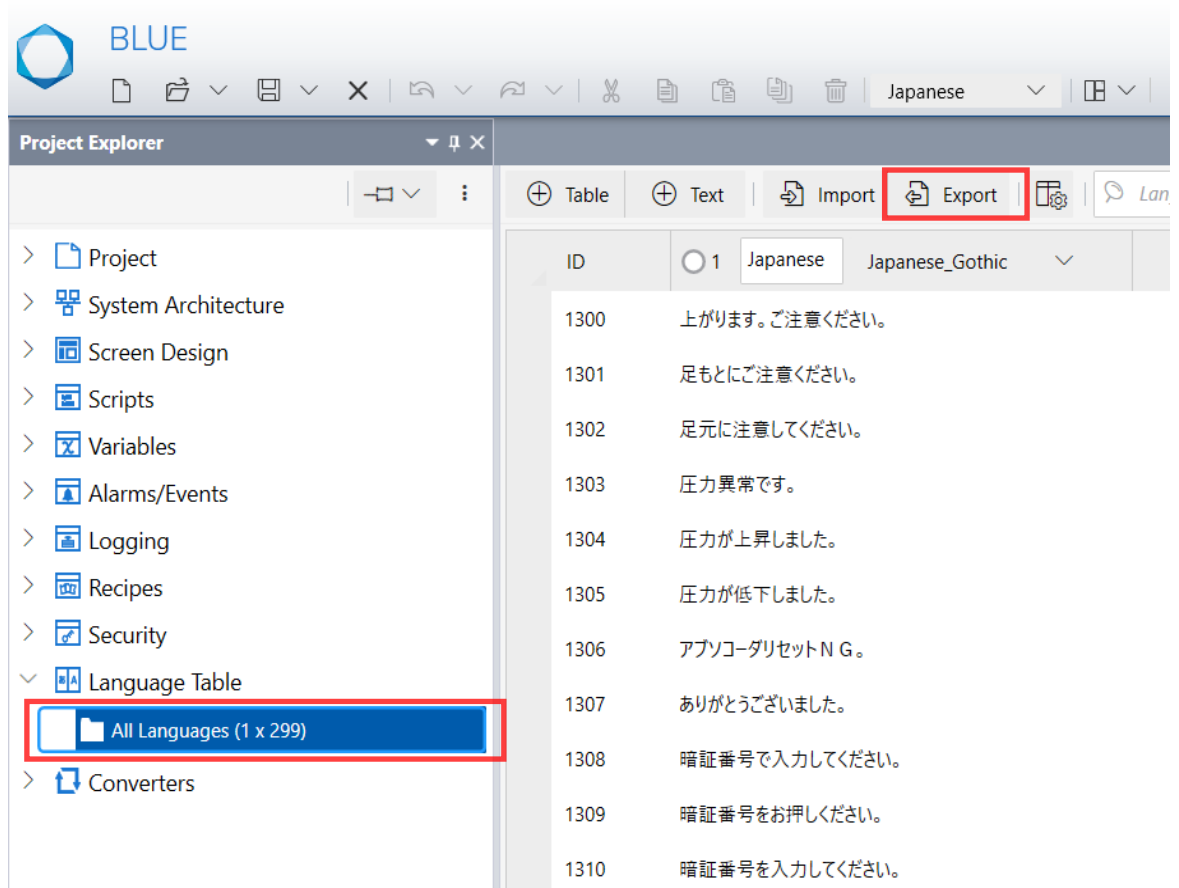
BLUE

Japanese

Project Explorer

Project
System Architecture
Screen Design
Scripts
Variables
Alarms/Events
Logging
Recipes
Security
Language Table
All Languages (1 x 299)
Converters

Table Text Import Export Lan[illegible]

| ID | 1 Japanese Japanese_Gothic |
|---|---|
| 1300 | 上がります。ご注意ください。 |
| 1301 | 足もとにご注意ください。 |
| 1302 | 足元に注意してください。 |
| 1303 | 圧力異常です。 |
| 1304 | 圧力が上昇しました。 |
| 1305 | 圧力が低下しました。 |
| 1306 | アブソコーダリセットＮＧ。 |
| 1307 | ありがとうございました。 |
| 1308 | 暗証番号で入力してください。 |
| 1309 | 暗証番号をお押しください。 |
| 1310 | 暗証番号を入力してください。 |